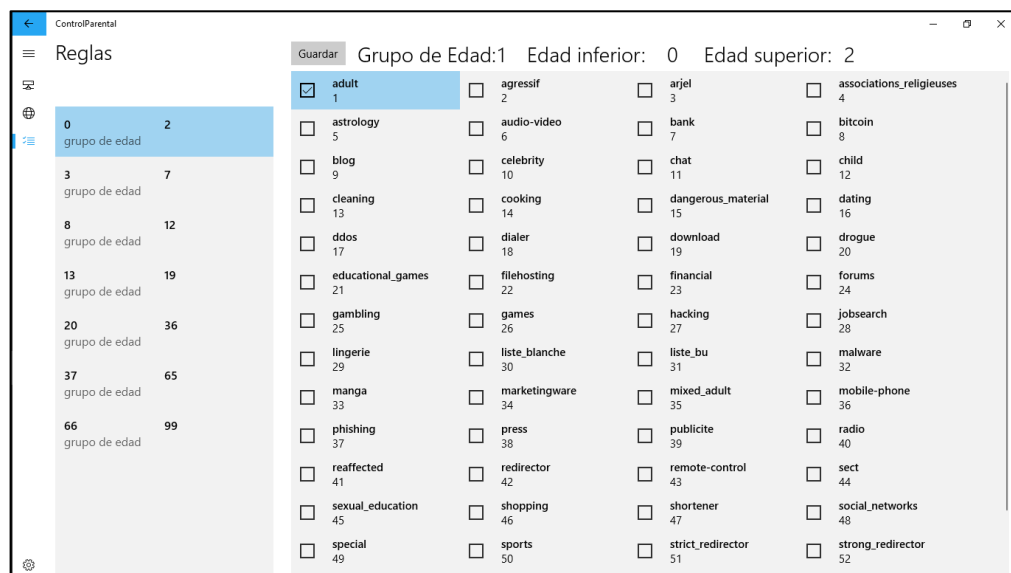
ControlParental

Reglas

Guardar Grupo de Edad:1 Edad inferior: 0 Edad superior: 2

| 0 | 2 |
|---|---|
| grupo de edad | |
| 3 | 7 |
| grupo de edad | |
| 8 | 12 |
| grupo de edad | |
| 13 | 19 |
| grupo de edad | |
| 20 | 36 |
| grupo de edad | |
| 37 | 65 |
| grupo de edad | |
| 66 | 99 |
| grupo de edad | |

| | | | |
|---|---|---|---|
| ☑ adult 1 | ☐ agressif 2 | ☐ arjel 3 | ☐ associations_religieuses 4 |
| ☐ astrology 5 | ☐ audio-video 6 | ☐ bank 7 | ☐ bitcoin 8 |
| ☐ blog 9 | ☐ celebrity 10 | ☐ chat 11 | ☐ child 12 |
| ☐ cleaning 13 | ☐ cooking 14 | ☐ dangerous_material 15 | ☐ dating 16 |
| ☐ ddos 17 | ☐ dialer 18 | ☐ download 19 | ☐ drogue 20 |
| ☐ educational_games 21 | ☐ filehosting 22 | ☐ financial 23 | ☐ forums 24 |
| ☐ gambling 25 | ☐ games 26 | ☐ hacking 27 | ☐ jobsearch 28 |
| ☐ lingerie 29 | ☐ liste_blanche 30 | ☐ liste_bu 31 | ☐ malware 32 |
| ☐ manga 33 | ☐ marketingware 34 | ☐ mixed_adult 35 | ☐ mobile-phone 36 |
| ☐ phishing 37 | ☐ press 38 | ☐ publicite 39 | ☐ radio 40 |
| ☐ reaffected 41 | ☐ redirector 42 | ☐ remote-control 43 | ☐ sect 44 |
| ☐ sexual_education 45 | ☐ shopping 46 | ☐ shortener 47 | ☐ social_networks 48 |
| ☐ special 49 | ☐ sports 50 | ☐ strict_redirector 51 | ☐ strong_redirector 52 |